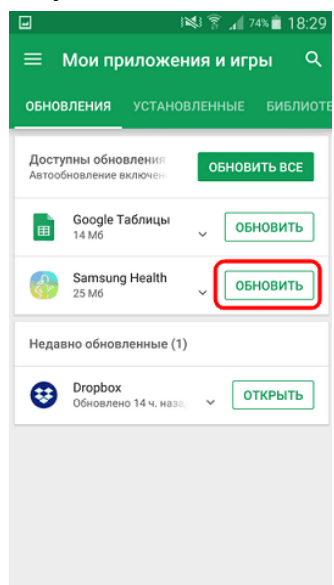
74% 18:29

Мои приложения и игры

ОБНОВЛЕНИЯ УСТАНОВЛЕННЫЕ БИБЛИОТЕ

Доступны обновления
Автообновление включен

ОБНОВИТЬ ВСЕ

Google Таблицы
14 Мб

ОБНОВИТЬ

Samsung Health
25 Мб

ОБНОВИТЬ

Недавно обновленные (1)

Dropbox
Обновлено 14 ч. наза

ОТКРЫТЬ